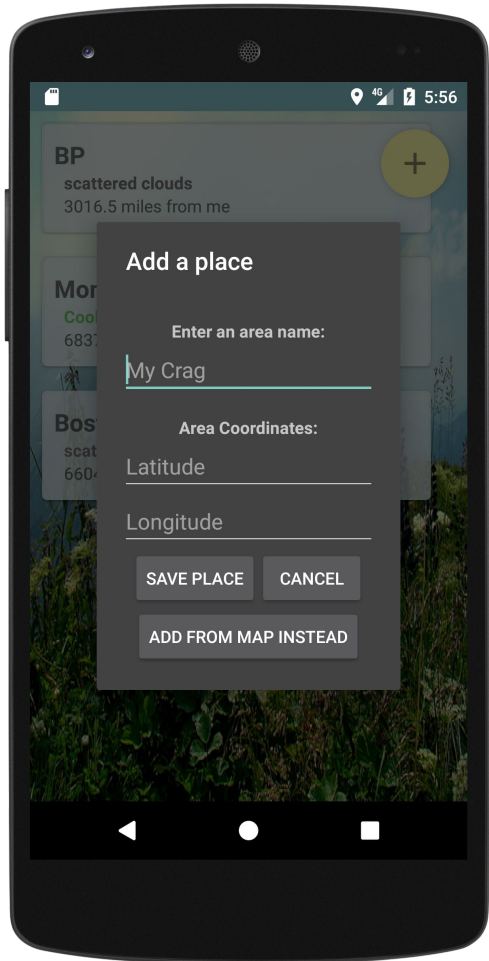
4G 5:56

BP
scattered clouds
3016.5 miles from me

+

Mor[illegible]
Cool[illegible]
683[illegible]

Bos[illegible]
scat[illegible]
660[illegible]

Add a place

Enter an area name:
My Crag

Area Coordinates:
Latitude

Longitude

SAVE PLACE
CANCEL

ADD FROM MAP INSTEAD